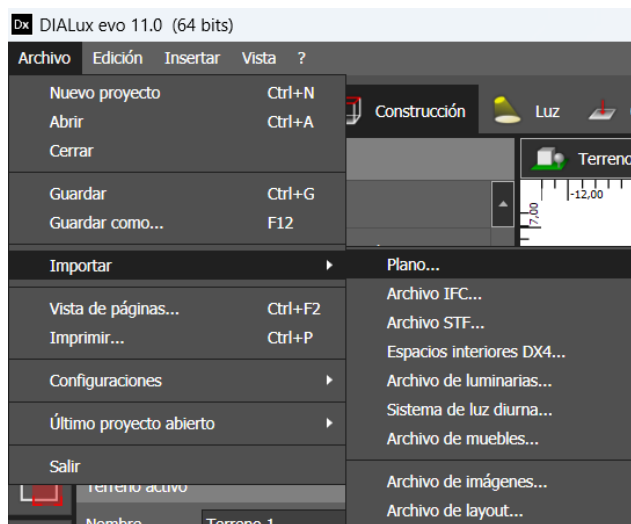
Dx DIALux evo 11.0 (64 bits)

Archivo Edición Insertar Vista ?

Nuevo proyecto Ctrl+N
Abrir Ctrl+A
Cerrar

Guardar Ctrl+G
Guardar como... F12

Importar

Vista de páginas... Ctrl+F2
Imprimir... Ctrl+P

Configuraciones

Último proyecto abierto

Salir

Construcción Luz

Terreno

-12,00

7,00

Plano...
Archivo IFC...
Archivo STF...
Espacios interiores DX4...
Archivo de luminarias...
Sistema de luz diurna...
Archivo de muebles...

Archivo de imágenes...
Archivo de layout...

Terreno activo

Nombre Terreno 1